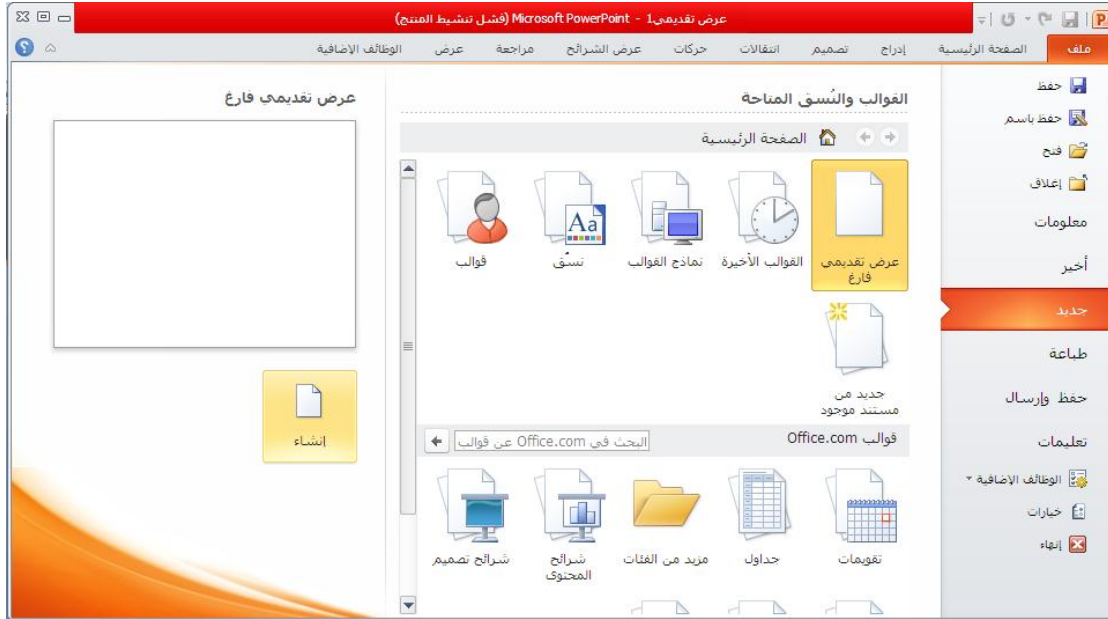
عرض تقديمي1 - Microsoft PowerPoint (فشل تنشيط المنتج)

ملف الصفحة الرئيسية إدراج تصميم انتقالات حركات عرض الشرائح مراجعة عرض الوظائف الإضافية

حفظ
حفظ باسم
فتح
إغلاق
معلومات
أخير
جديد
طباعة
حفظ وإرسال
تعليمات
الوظائف الإضافية
خيارات
إنهاء

القوالب والنُسق المتاحة

الصفحة الرئيسية

عرض تقديمي فارغ
القوالب الأخيرة
نماذج القوالب
نسُق
قوالب
جديد من مستند موجود

قوالب Office.com
البحث في Office.com عن قوالب

تقويمات
جداول
مزيد من الفئات
شرائح المحتوى
شرائح تصميم

عرض تقديمي فارغ

إنشاء